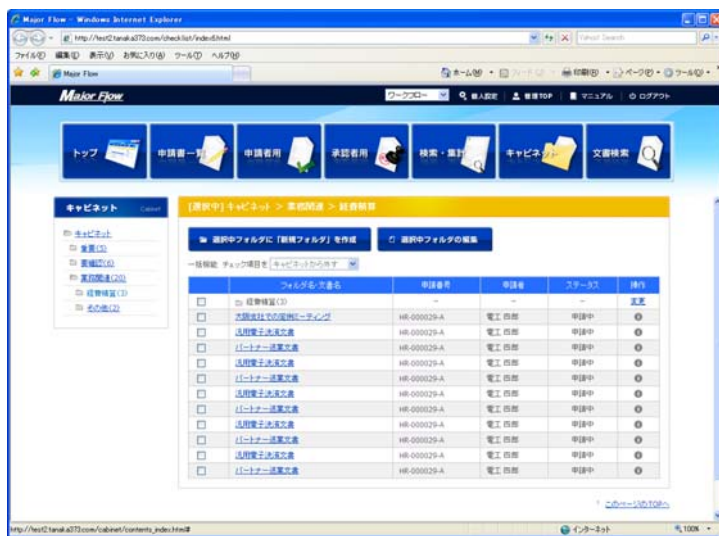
Major Flow - Windows Internet Explorer

http://test2.tanaka372.com/checklist/index6.html

Yahoo! Search

ファイル(F) 編集(E) 表示(V) お気に入り(A) ツール(T) ヘルプ(H)

Major Flow

ホーム(M) フィード 印刷(R) ページ(P) ツール(O)

Major Flow

ワークフロー

個人設定 | 管理TOP | マニュアル | ログアウト

トップ

申請書一覧

申請者用

承認者用

検索・集計

キャビネット

文書検索

キャビネット Cabinet

キャビネット

業務(5)

業種別(6)

業務関連(20)

経費精算(3)

その他(2)

[選択中] キャビネット > 業務関連 > 経費精算

選択中フォルダに「新規フォルダ」を作成

選択中フォルダの編集

一括機能 チェック項目を キャビネットから外す

| | フォルダ名/文書名 | 申請番号 | 申請者 | ステータス | 操作 |
|---|---|---|---|---|---|
| | 経費精算(3) | - | - | - | 変更 |
| | 大阪支社での定例ミーティング | HR-000029-A | 電工 四郎 | 申請中 | |
| | 汎用電子決済文書 | HR-000029-A | 電工 四郎 | 申請中 | |
| | パートナー退業文書 | HR-000029-A | 電工 四郎 | 申請中 | |
| | 汎用電子決済文書 | HR-000029-A | 電工 四郎 | 申請中 | |
| | パートナー退業文書 | HR-000029-A | 電工 四郎 | 申請中 | |
| | 汎用電子決済文書 | HR-000029-A | 電工 四郎 | 申請中 | |
| | パートナー退業文書 | HR-000029-A | 電工 四郎 | 申請中 | |
| | 汎用電子決済文書 | HR-000029-A | 電工 四郎 | 申請中 | |
| | パートナー退業文書 | HR-000029-A | 電工 四郎 | 申請中 | |
| | 汎用電子決済文書 | HR-000029-A | 電工 四郎 | 申請中 | |
| | パートナー退業文書 | HR-000029-A | 電工 四郎 | 申請中 | |

このページのTOPへ

http://test2.tanaka372.com/cabinet/contents_index.html#

インターネット

100%